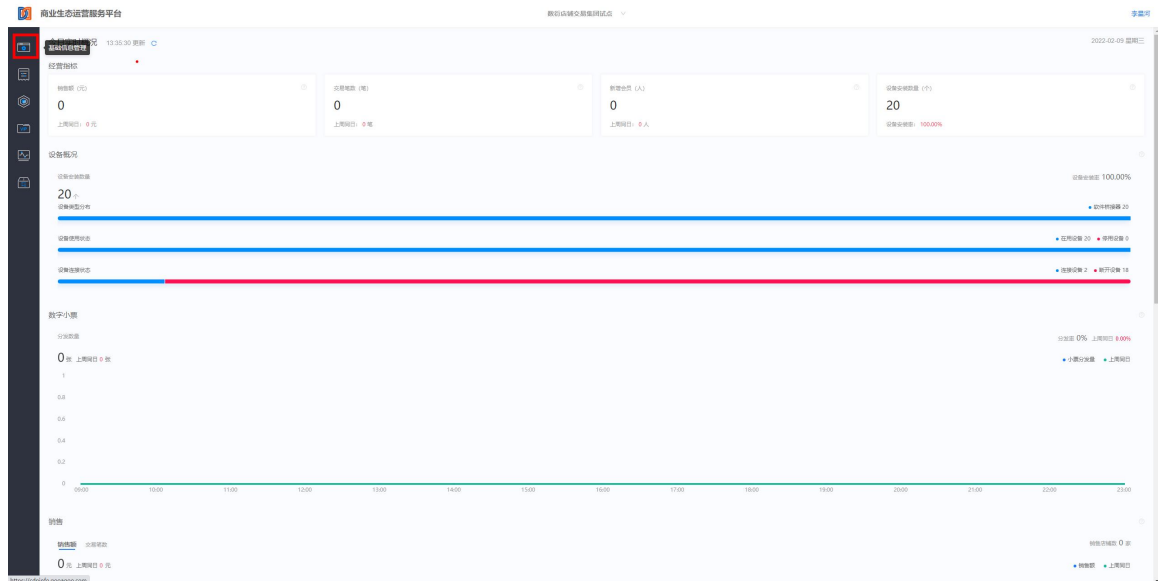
商业生态运营服务平台

数衍店铺交易集测试点

李嘉词

基础信息管理

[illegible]概况 13:35:30 更新

2022-02-09 星期三

经营指标

销售额（元）
0
上周同日：0 元

交易笔数（笔）
0
上周同日：0 笔

新增会员（人）
0
上周同日：0 人

设备安装数量（个）
20
设备安装率：100.00%

设备概况

设备安装数量
20
设备安装率 100.00%

设备类型分布
● 软件转接器 20

设备使用状态
● 在用设备 20 ● 停用设备 0

设备连接状态
● 连接设备 2 ● 断开设备 18

数字小票

分发数量
0 张 上周同日 0 张
分发率 0% 上周同日 0.00%
● 小票分发量 ● 上周同日

1
0.8
0.6
0.4
0.2
0

09:00 10:00 11:00 12:00 13:00 14:00 15:00 16:00 17:00 18:00 19:00 20:00 21:00 22:00 23:00

销售

销售额 交易笔数
销售店铺数 0 家
0 元 上周同日 0 元
● 销售额 ● 上周同日

https://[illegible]